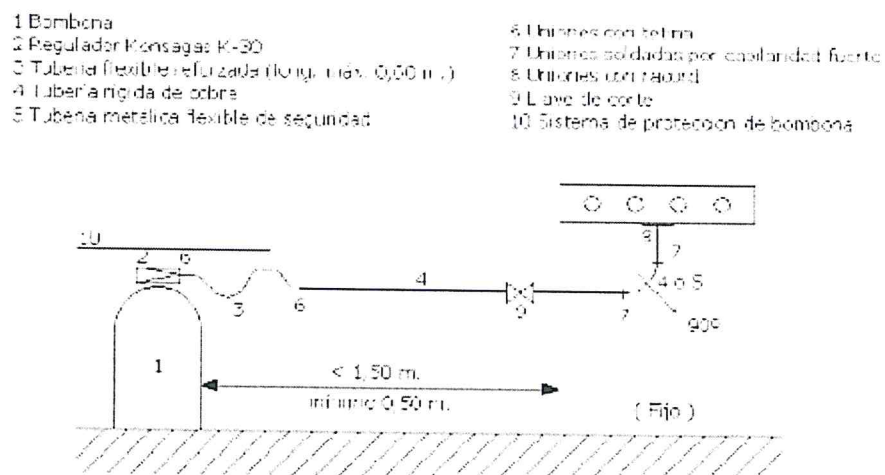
1 Bombona
2 Regulador Konsagas K-30
3 Tubería flexible reforzada (long. máx. 0,60 m.)
4 Tubería rígida de cobre
5 Tubería metálica flexible de seguridad

6 Uniones con tetina
7 Uniones soldadas por capilaridad fuerte
8 Uniones con racord
9 Llave de corte
10 Sistema de protección de bombona

10
2
6
3
6
4
9
7
7
4 o 5
90°
1
< 1,50 m.
mínimo 0,50 m.
( Fijo )